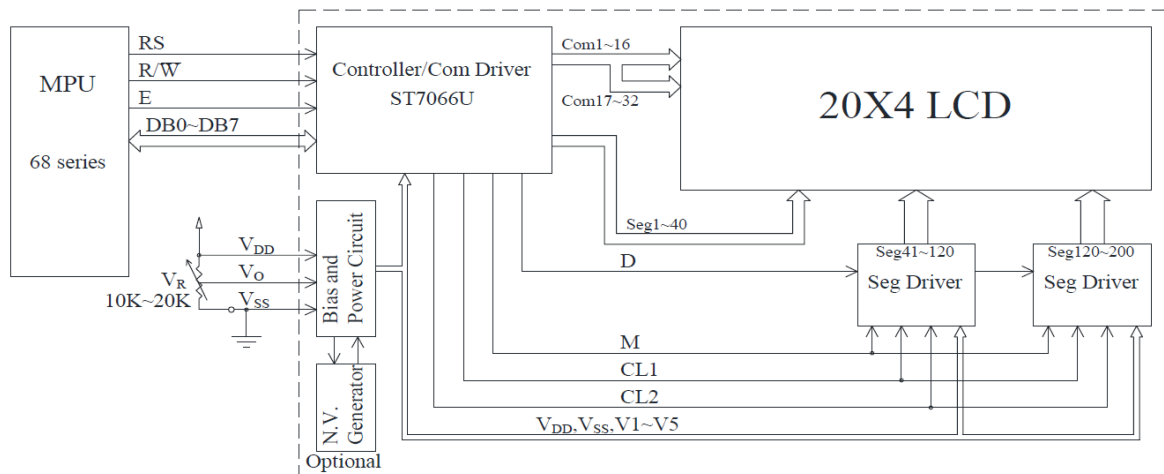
MPU

68 series

RS

R/W

E

DB0~DB7

Controller/Com Driver
ST7066U

Com1~16

Com17~32

20X4 LCD

$V_{DD}$

$V_R$

$V_O$

10K~20K

$V_{SS}$

Bias and Power Circuit

Seg1~40

D

Seg41~120

Seg Driver

Seg120~200

Seg Driver

M

CL1

CL2

$V_{DD}$,$V_{SS}$,V1~V5

N.V. Generator

Optional